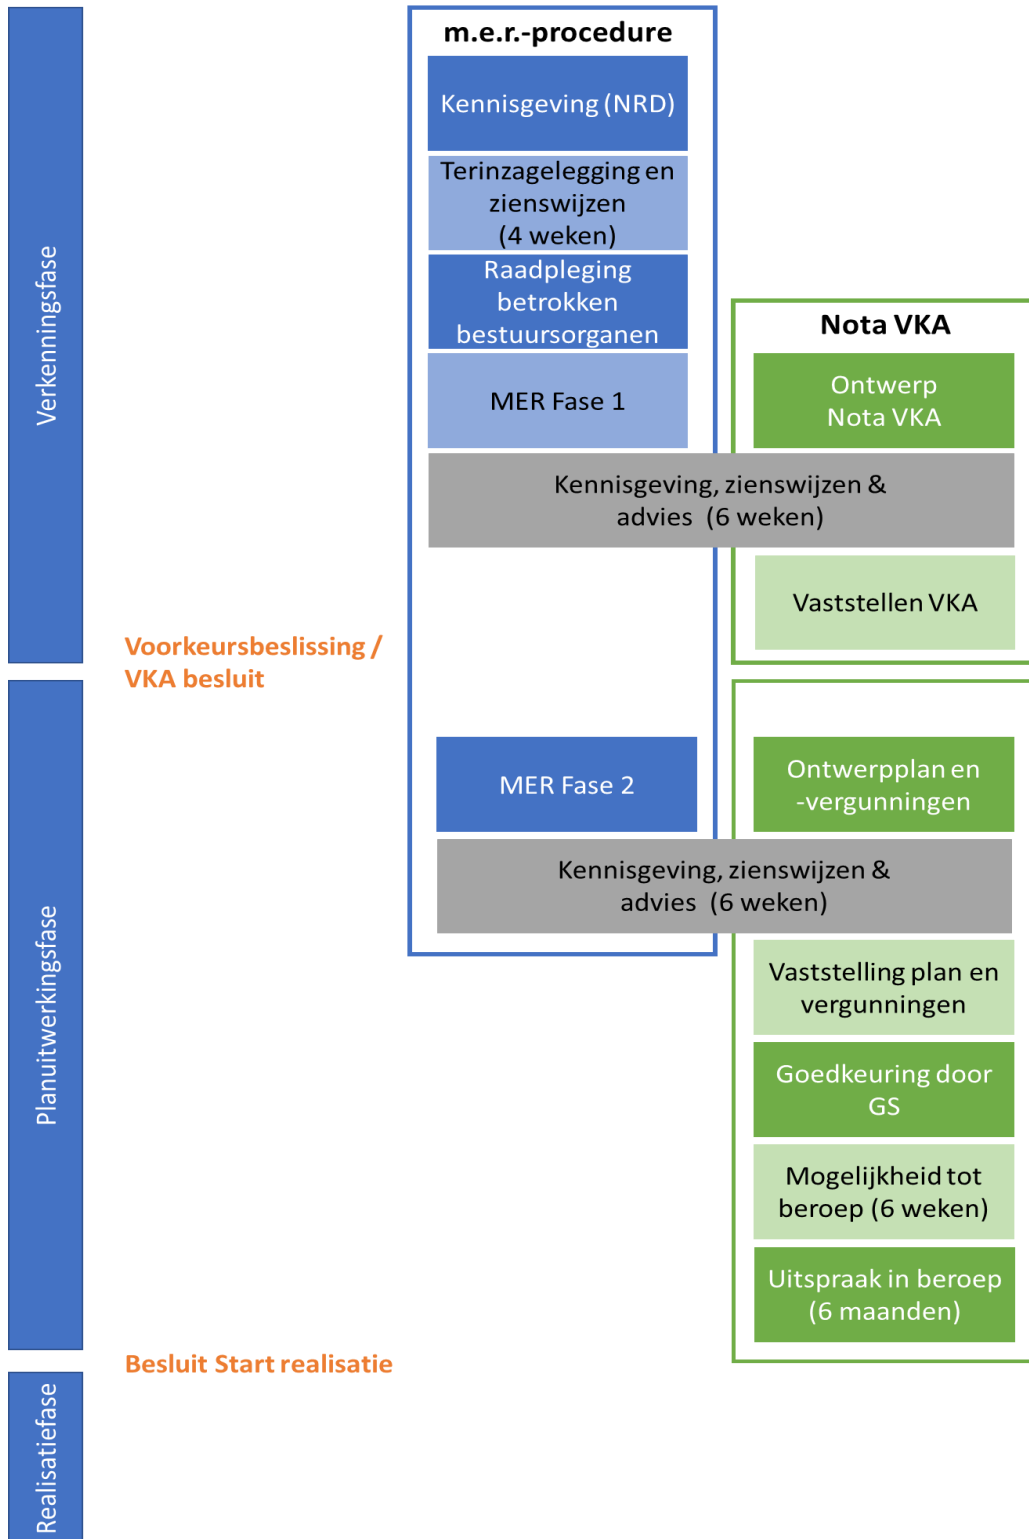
Verkenningsfase

m.e.r.-procedure

Kennisgeving (NRD)

Terinzagelegging en zienswijzen (4 weken)

Raadpleging betrokken bestuursorganen

MER Fase 1

Nota VKA

Ontwerp Nota VKA

Kennisgeving, zienswijzen & advies (6 weken)

Vaststellen VKA

Voorkeursbeslissing / VKA besluit

Planuitwerkingsfase

MER Fase 2

Ontwerpplan en -vergunningen

Kennisgeving, zienswijzen & advies (6 weken)

Vaststelling plan en vergunningen

Goedkeuring door GS

Mogelijkheid tot beroep (6 weken)

Uitspraak in beroep (6 maanden)

Besluit Start realisatie

Realisatiefase